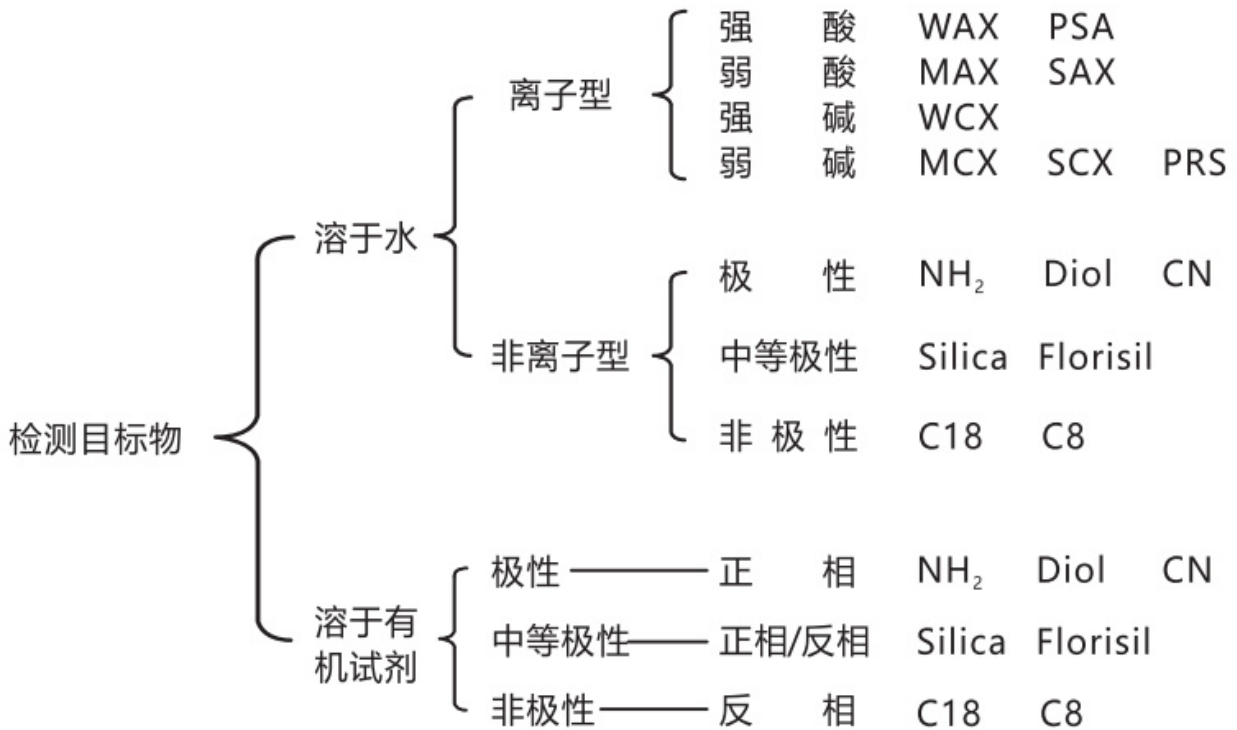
检测目标物

溶于水

离子型

强 酸 WAX PSA
弱 酸 MAX SAX
强 碱 WCX
弱 碱 MCX SCX PRS

非离子型

极 性 $NH_2$ Diol CN

中等极性 Silica Florisil

非 极 性 C18 C8

溶于有机试剂

极性 正 相 $NH_2$ Diol CN

中等极性 正相/反相 Silica Florisil

非极性 反 相 C18 C8